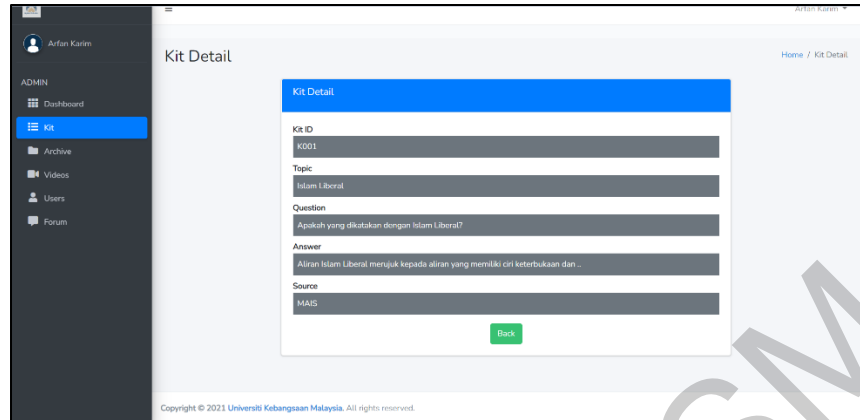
Arfan Karim

Arfan Karim

ADMIN

Dashboard

Kit

Archive

Videos

Users

Forum

Kit Detail

Home / Kit Detail

Kit Detail

Kit ID

K001

Topic

Islam Liberal

Question

Apakah yang dikatakan dengan Islam Liberal?

Answer

Aliran Islam Liberal merujuk kepada aliran yang memiliki ciri keterbukaan dan ...

Source

MAIS

Back

Copyright © 2021 Universiti Kebangsaan Malaysia. All rights reserved.